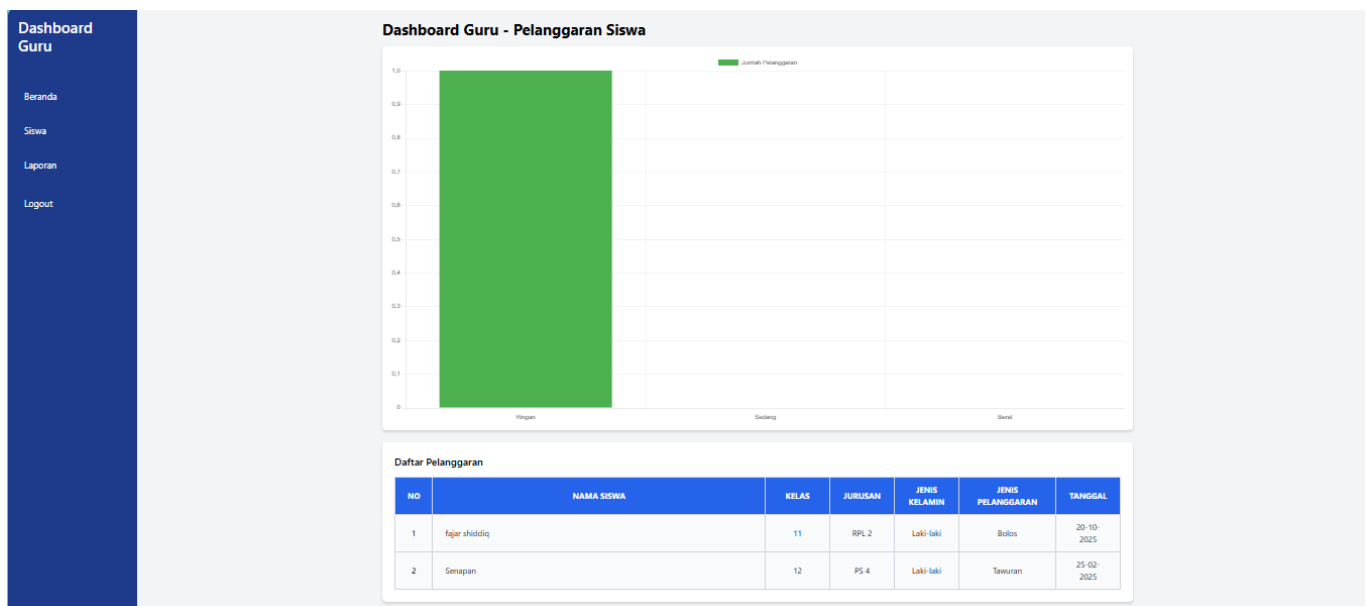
Dashboard Guru

Beranda

Siswa

Laporan

Logout

Dashboard Guru - Pelanggaran Siswa

Jumlah Pelanggaran

1,0
0,9
0,8
0,7
0,6
0,5
0,4
0,3
0,2
0,1
0

Ringan
Sedang
Berat

Daftar Pelanggaran

| NO | NAMA SISWA | KELAS | JURUSAN | JENIS KELAMIN | JENIS PELANGGARAN | TANGGAL |
|---|---|---|---|---|---|---|
| 1 | fajar shiddiq | 11 | RPL 2 | Laki-laki | Bolos | 20-10-2025 |
| 2 | Senapan | 12 | PS 4 | Laki-laki | Tawuran | 25-02-2025 |